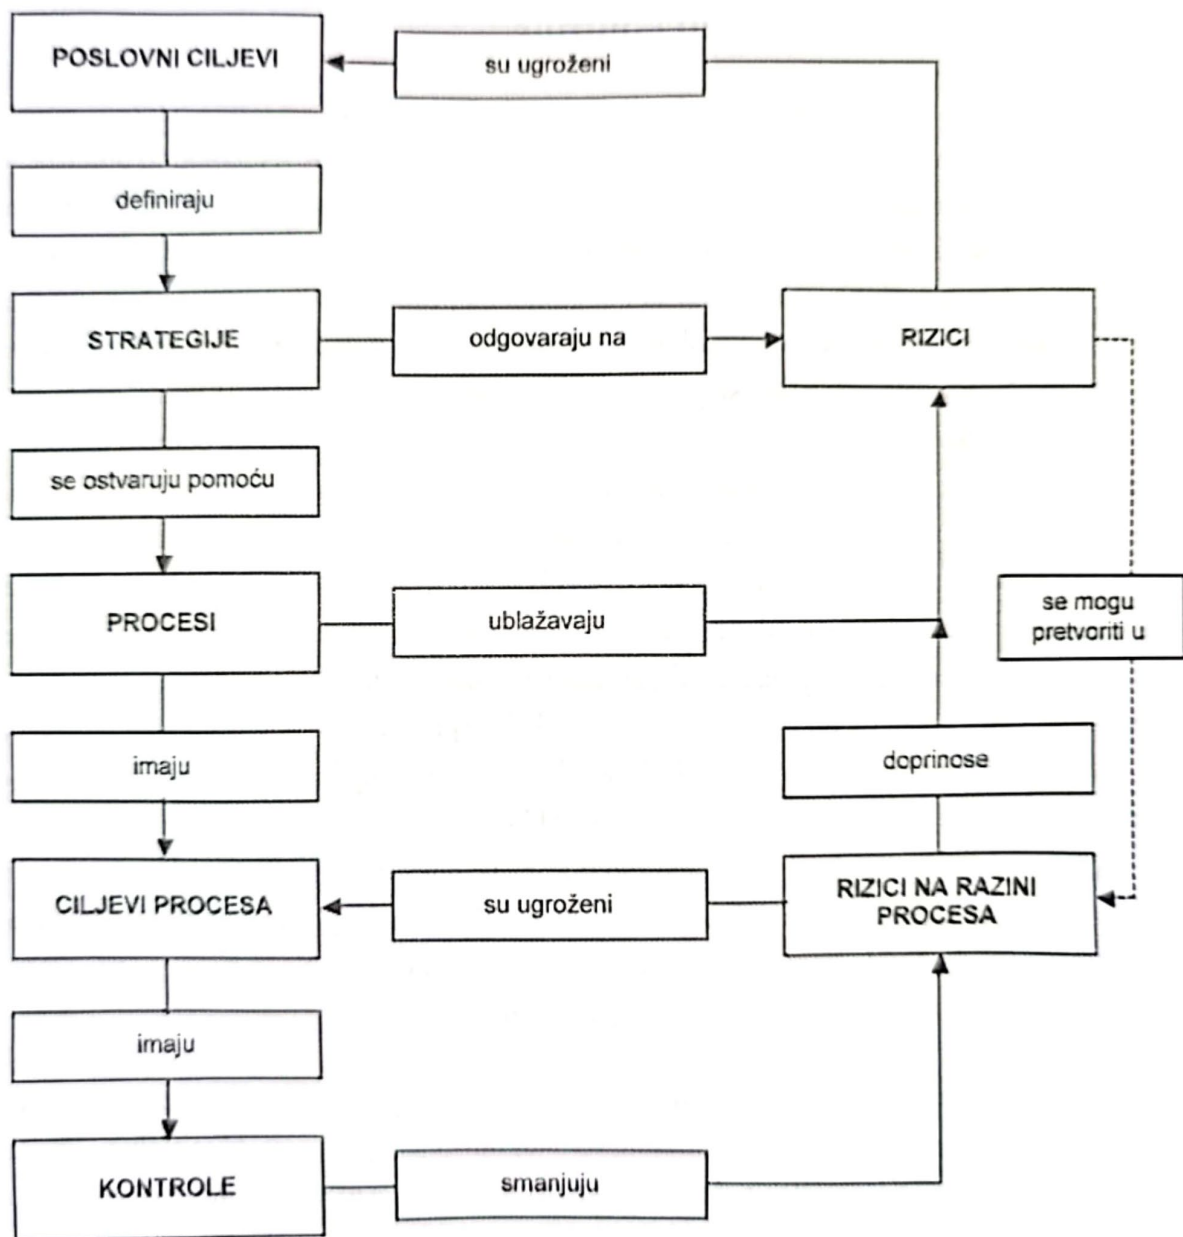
POSLOVNI CILJEVI

su ugroženi

definiraju

STRATEGIJE

odgovaraju na

RIZICI

se ostvaruju pomoću

PROCESI

ublažavaju

se mogu pretvoriti u

imaju

doprinose

CILJEVI PROCESA

su ugroženi

RIZICI NA RAZINI PROCESA

imaju

KONTROLE

smanjuju